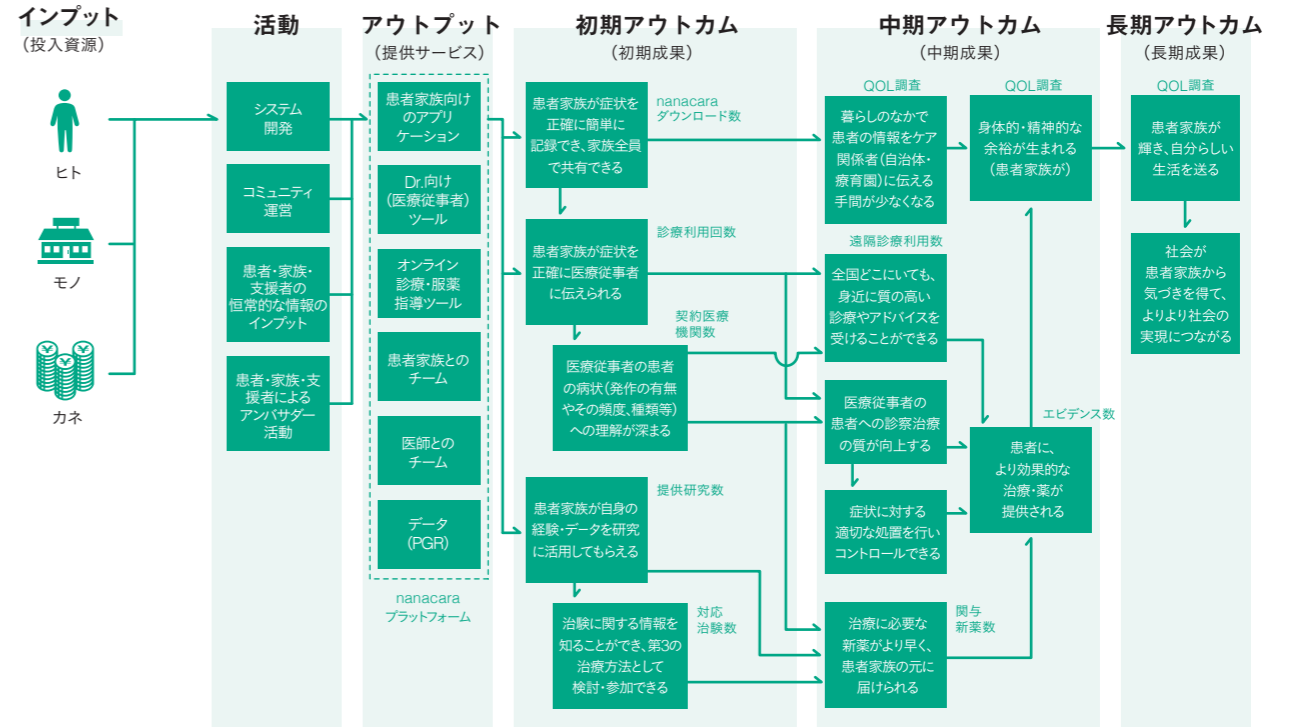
インプット
（投入資源）

ヒト

モノ

カネ

活動

システム開発

コミュニティ運営

患者・家族・支援者の恒常的な情報のインプット

患者・家族・支援者によるアンバサダー活動

アウトプット
（提供サービス）

患者家族向けのアプリケーション

Dr.向け（医療従事者）ツール

オンライン診療・服薬指導ツール

患者家族とのチーム

医師とのチーム

データ（PGR）

nanacara プラットフォーム

初期アウトカム
（初期成果）

患者家族が症状を正確に簡単に記録でき、家族全員で共有できる

nanacara ダウンロード数

患者家族が症状を正確に医療従事者に伝えられる

診療利用回数

医療従事者の患者の病状（発作の有無やその頻度、種類等）への理解が深まる

契約医療機関数

患者家族が自身の経験・データを研究に活用してもらえる

提供研究数

治験に関する情報を知ることができ、第3の治療方法として検討・参加できる

対応治験数

中期アウトカム
（中期成果）

QOL調査

暮らしのなかで患者の情報をケア関係者（自治体・療育園）に伝える手間が少なくなる

QOL調査

身体的・精神的な余裕が生まれる（患者家族が）

遠隔診療利用数

全国どこにいても、身近に質の高い診療やアドバイスを受けることができる

医療従事者の患者への診察治療の質が向上する

症状に対する適切な処置を行いコントロールできる

エビデンス数

患者に、より効果的な治療・薬が提供される

治療に必要な新薬がより早く、患者家族の元に届けられる

関与新薬数

長期アウトカム
（長期成果）

QOL調査

患者家族が輝き、自分らしい生活を送る

社会が患者家族から気づきを得て、よりよい社会の実現につながる